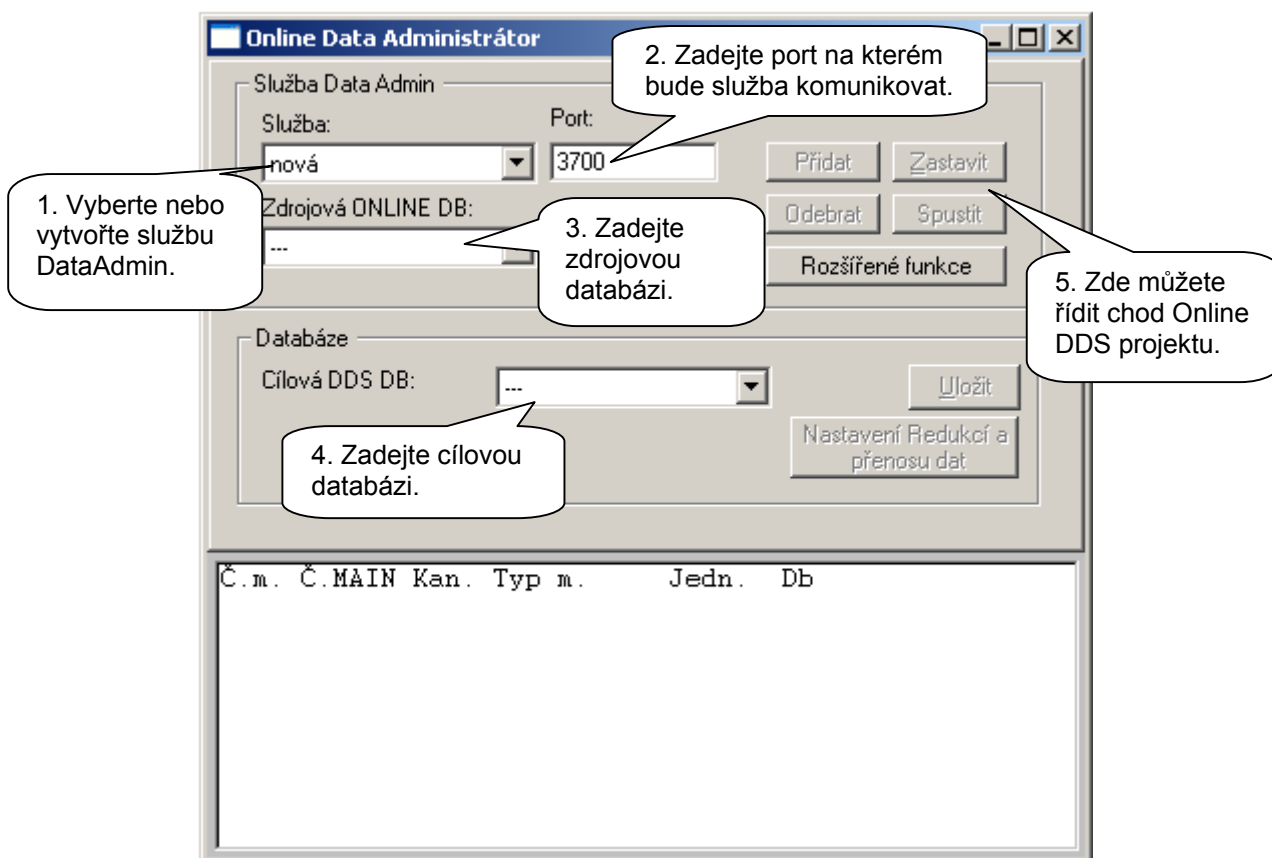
Online Data Administrátor

Služba Data Admin

Služba:

nová

Port:

3700

2. Zadejte port na kterém bude služba komunikovat.

Přidat

Zastavit

1. Vyberte nebo vytvořte službu DataAdmin.

Zdrojová ONLINE DB:

---

3. Zadejte zdrojovou databázi.

Odebrat

Spustit

Rozšířené funkce

5. Zde můžete řídit chod Online DDS projektu.

Databáze

Cílová DDS DB:

---

Uložit

Nastavení Redukcí a přenosu dat

4. Zadejte cílovou databázi.

Č.m. Č.MAIN Kan. Typ m. Jedn. Db